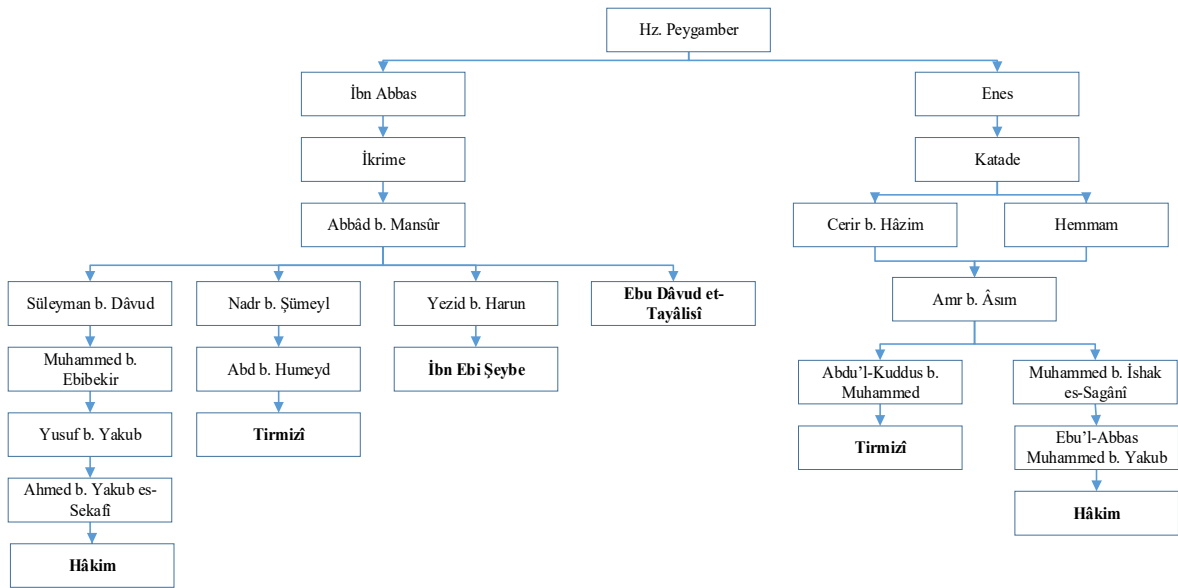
Hz. Peygamber

İbn Abbas

İkrime

Abbâd b. Mansûr

Süleyman b. Dâvud

Muhammed b. Ebibekir

Yusuf b. Yakub

Ahmed b. Yakub es-Sekafî

**Hâkim**

Nadr b. Şümeyl

Abd b. Humeyd

**Tirmizî**

Yezid b. Harun

**İbn Ebi Şeybe**

**Ebu Dâvud et-Tayâlisî**

Enes

Katade

Cerir b. Hâzim

Hemmam

Amr b. Âsım

Abdu'l-Kuddus b. Muhammed

**Tirmizî**

Muhammed b. İshak es-Sagânî

Ebu'l-Abbas Muhammed b. Yakub

**Hâkim**